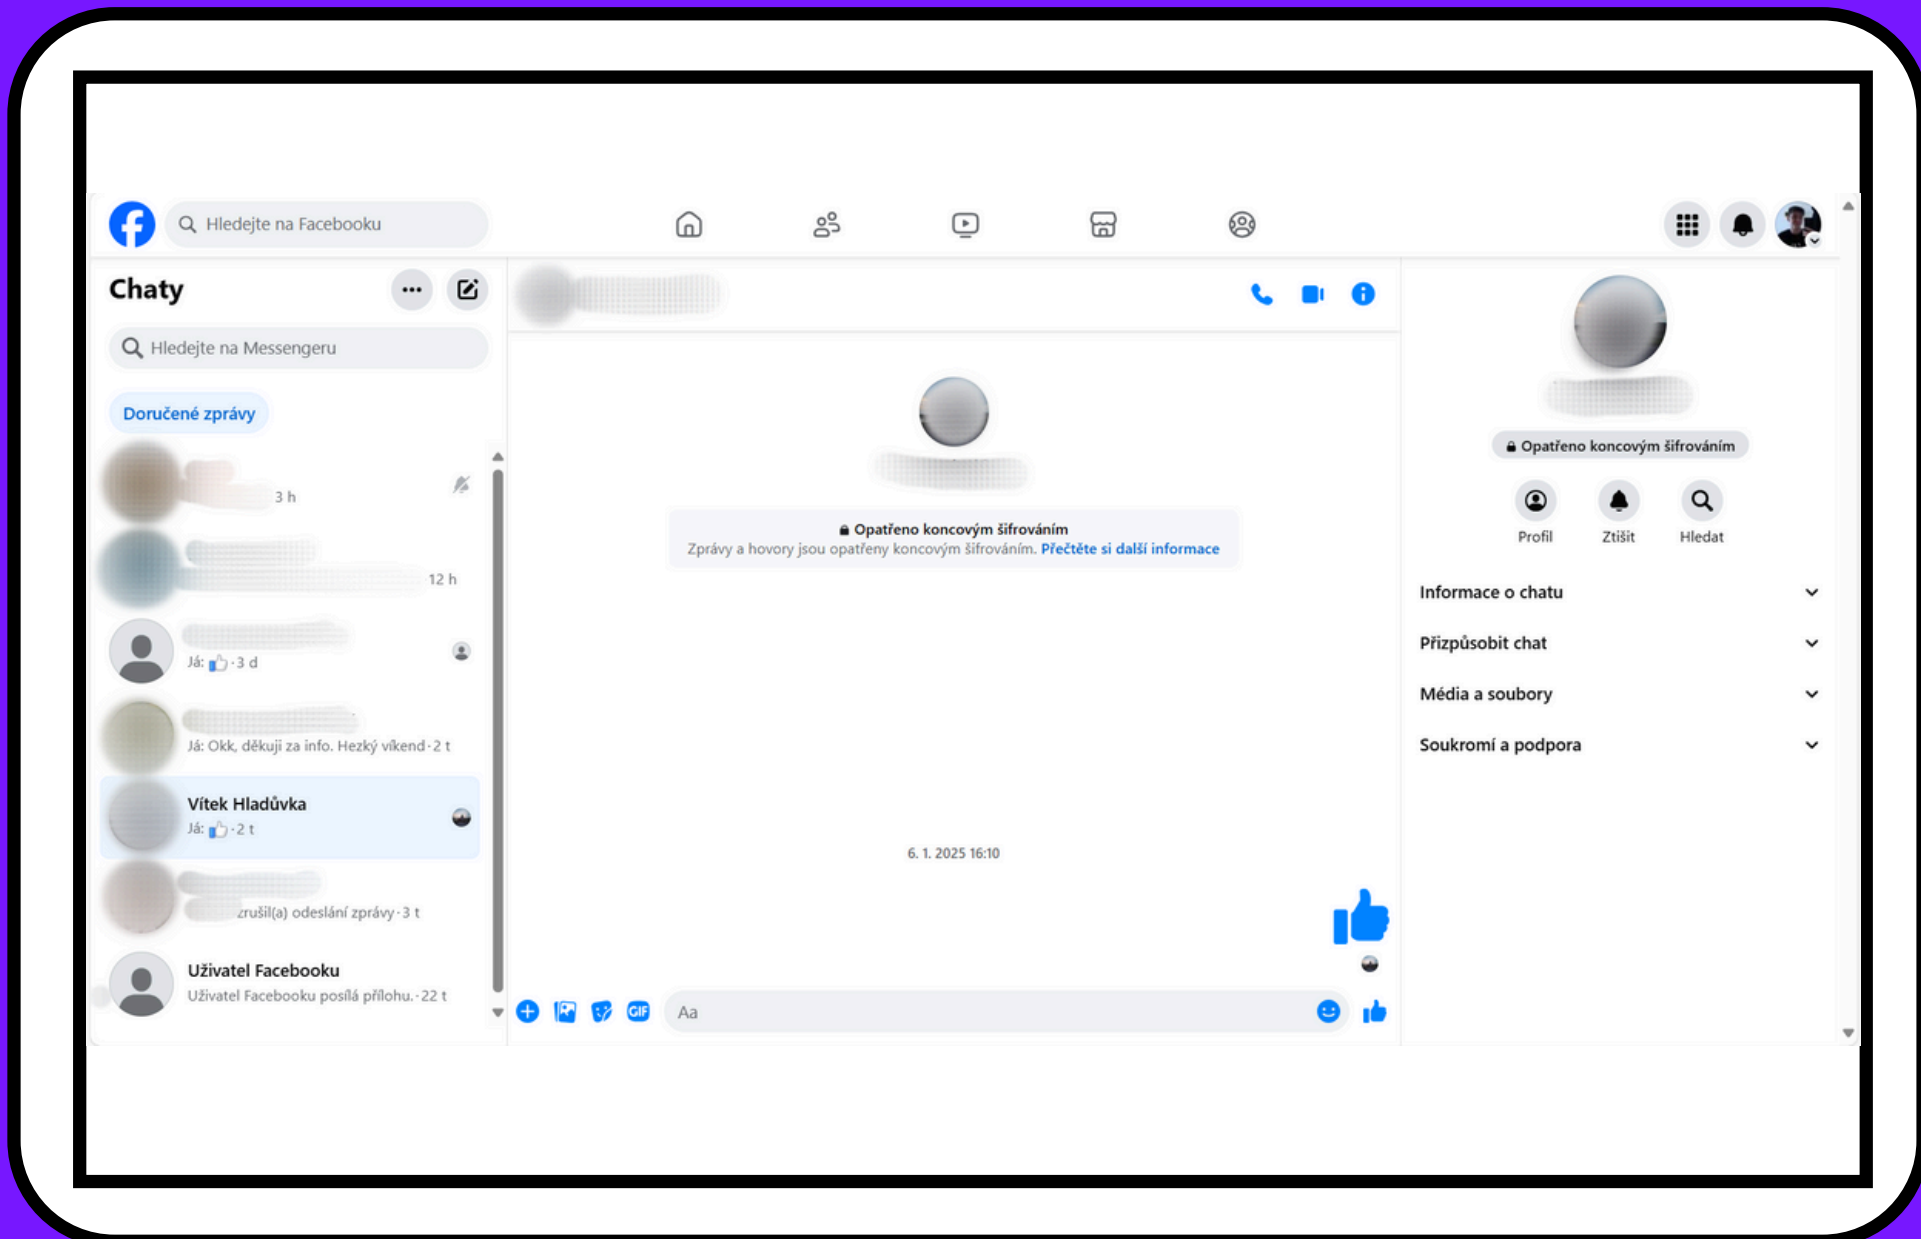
Hledejte na Facebooku

Chaty

Hledejte na Messengeru

Doručené zprávy

3 h

12 h

Já: · 3 d

Já: Okk, děkuji za info. Hezký víkend · 2 t

Vítek Hladůvka
Já: · 2 t

zrušil(a) odeslání zprávy · 3 t

Uživatel Facebooku
Uživatel Facebooku posílá přílohu. · 22 t

Opatřeno koncovým šifrováním
Zprávy a hovory jsou opatřeny koncovým šifrováním. Přečtěte si další informace

6. 1. 2025 16:10

Aa

Opatřeno koncovým šifrováním

Profil
Ztišit
Hledat

Informace o chatu
Přizpůsobit chat
Média a soubory
Soukromí a podpora